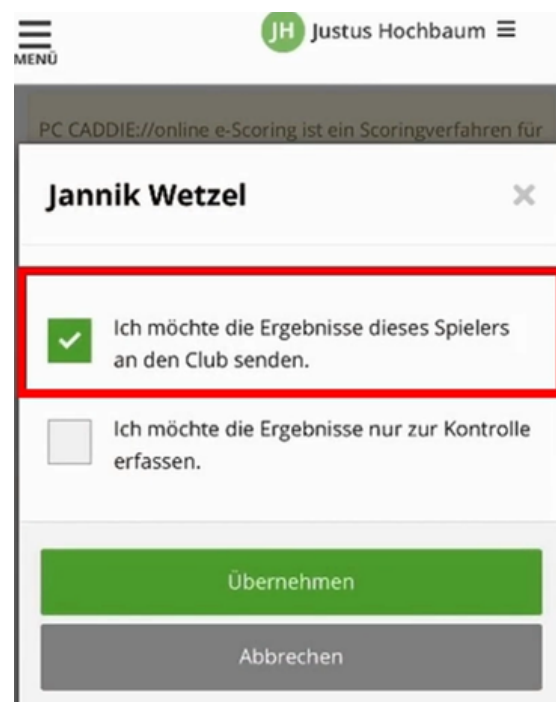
MENÜ

JH Justus Hochbaum

PC CADDIE://online e-Scoring ist ein Scoringverfahren für

Jannik Wetzel

×

Ich möchte die Ergebnisse dieses Spielers an den Club senden.

Ich möchte die Ergebnisse nur zur Kontrolle erfassen.

Übernehmen

Abbrechen